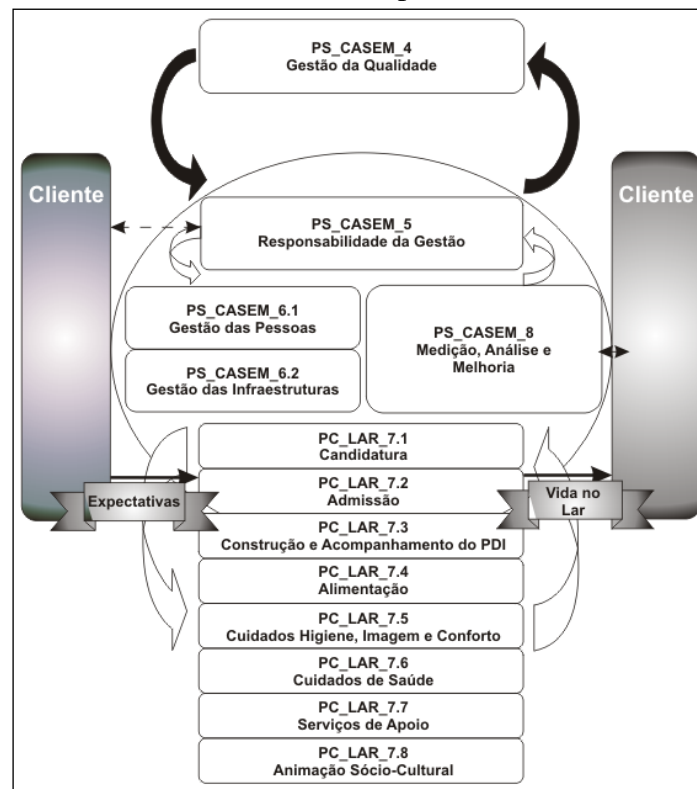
PS_CASEM_4
Gestão da Qualidade

Cliente

Cliente

PS_CASEM_5
Responsabilidade da Gestão

PS_CASEM_6.1
Gestão das Pessoas

PS_CASEM_6.2
Gestão das Infraestruturas

PS_CASEM_8
Medição, Análise e Melhoria

PC_LAR_7.1
Candidatura

Expectativas

PC_LAR_7.2
Admissão

Vida no Lar

PC_LAR_7.3
Construção e Acompanhamento do PDI

PC_LAR_7.4
Alimentação

PC_LAR_7.5
Cuidados Higiene, Imagem e Conforto

PC_LAR_7.6
Cuidados de Saúde

PC_LAR_7.7
Serviços de Apoio

PC_LAR_7.8
Animação Sócio-Cultural